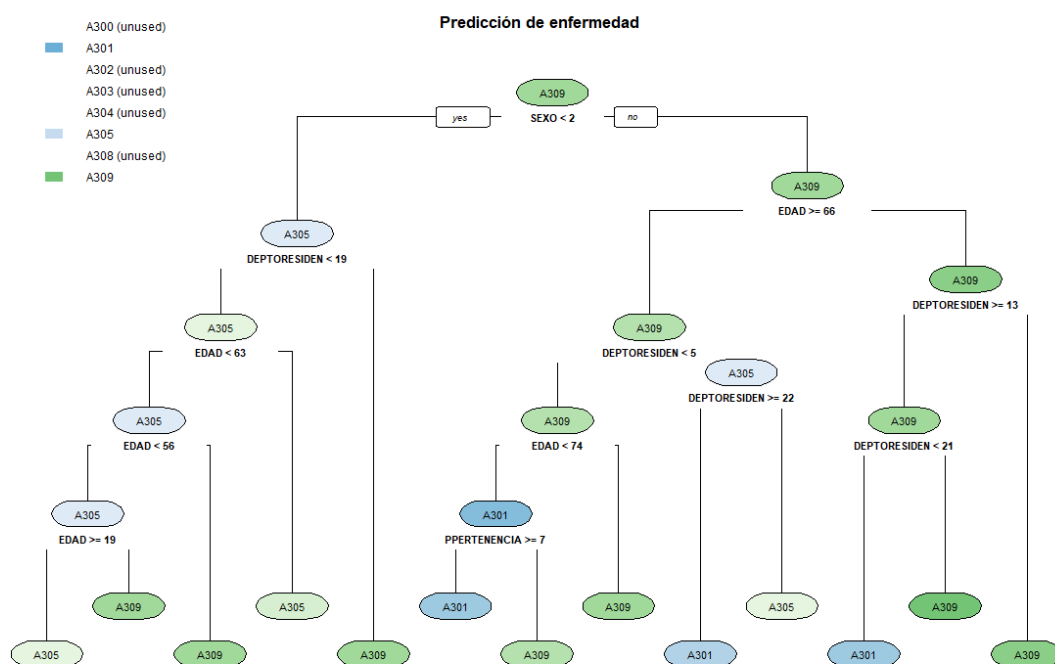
Predicción de enfermedad

A300 (unused)
A301
A302 (unused)
A303 (unused)
A304 (unused)
A305
A308 (unused)
A309

A309
yes
SEXO < 2
no

A305
DEPTORESIDEN < 19

A309
EDAD >= 66

A305
EDAD < 63

A309
DEPTORESIDEN < 5

A309
DEPTORESIDEN >= 13

A305
EDAD < 56

A305
DEPTORESIDEN >= 22

A309
EDAD < 74

A309
DEPTORESIDEN < 21

A305
EDAD >= 19

A301
PPERTENENCIA >= 7

A309
A305
A301
A309
A305
A309

A305
A309
A309
A309
A301
A301
A309